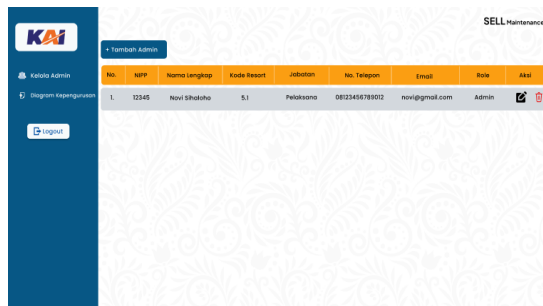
KAI

Kelola Admin

Diagram Kepengurusan

Logout

SELL Maintenance

+ Tambah Admin

| No. | NIPP | Nama Lengkap | Kode Resort | Jabatan | No. Telepon | Email | Role | Aksi |
|---|---|---|---|---|---|---|---|---|
| 1. | 12345 | Novi Sihaloho | 5.1 | Pelaksana | 081234567890l2 | novi@gmail.com | Admin | |